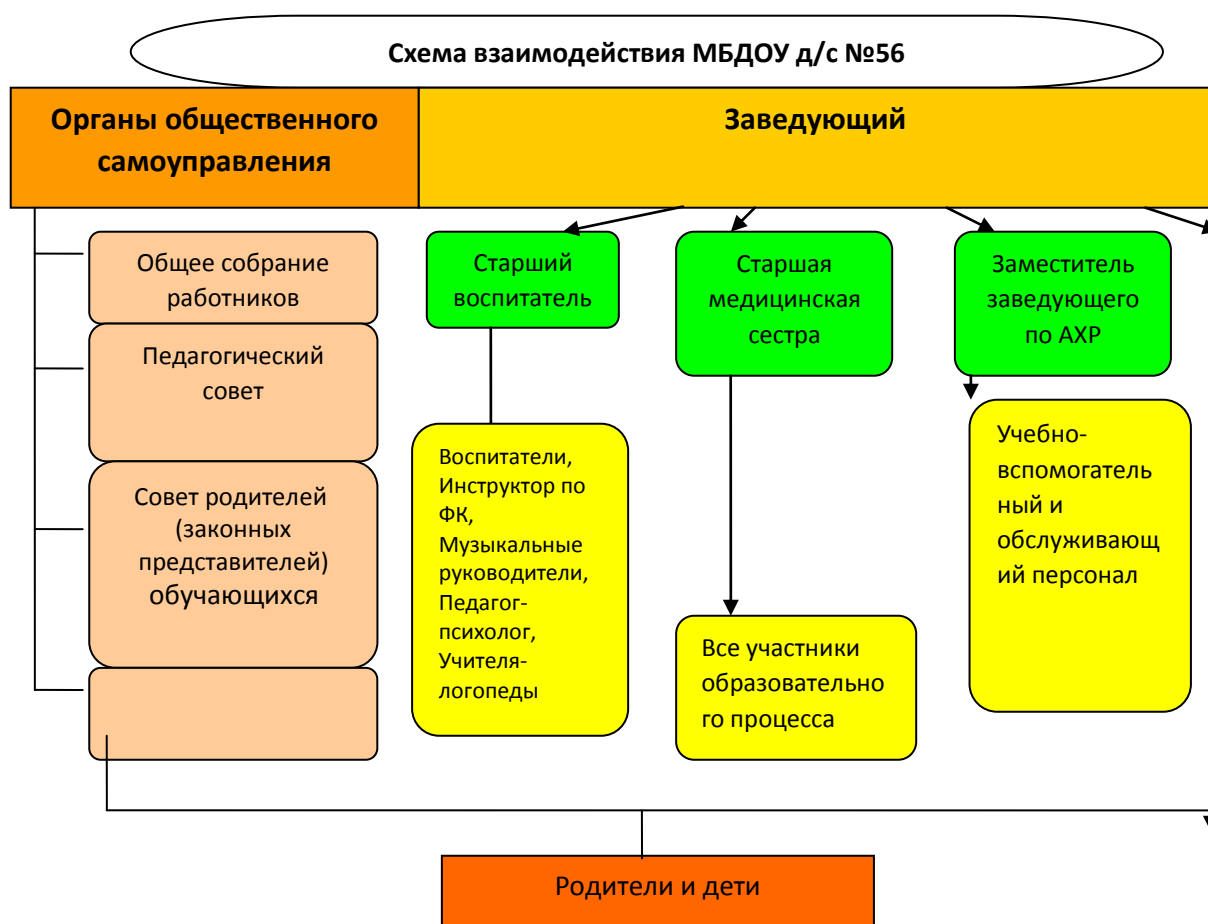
Схема взаимодействия МБДОУ д/с №56

Органы общественного самоуправления

Заведующий

Общее собрание работников

Педагогический совет

Совет родителей (законных представителей) обучающихся

Старший воспитатель

Воспитатели, Инструктор по ФК, Музыкальные руководители, Педагог-психолог, Учителя-логопеды

Старшая медицинская сестра

Все участники образовательного процесса

Заместитель заведующего по АХР

Учебно-вспомогательный и обслуживающий персонал

Родители и дети